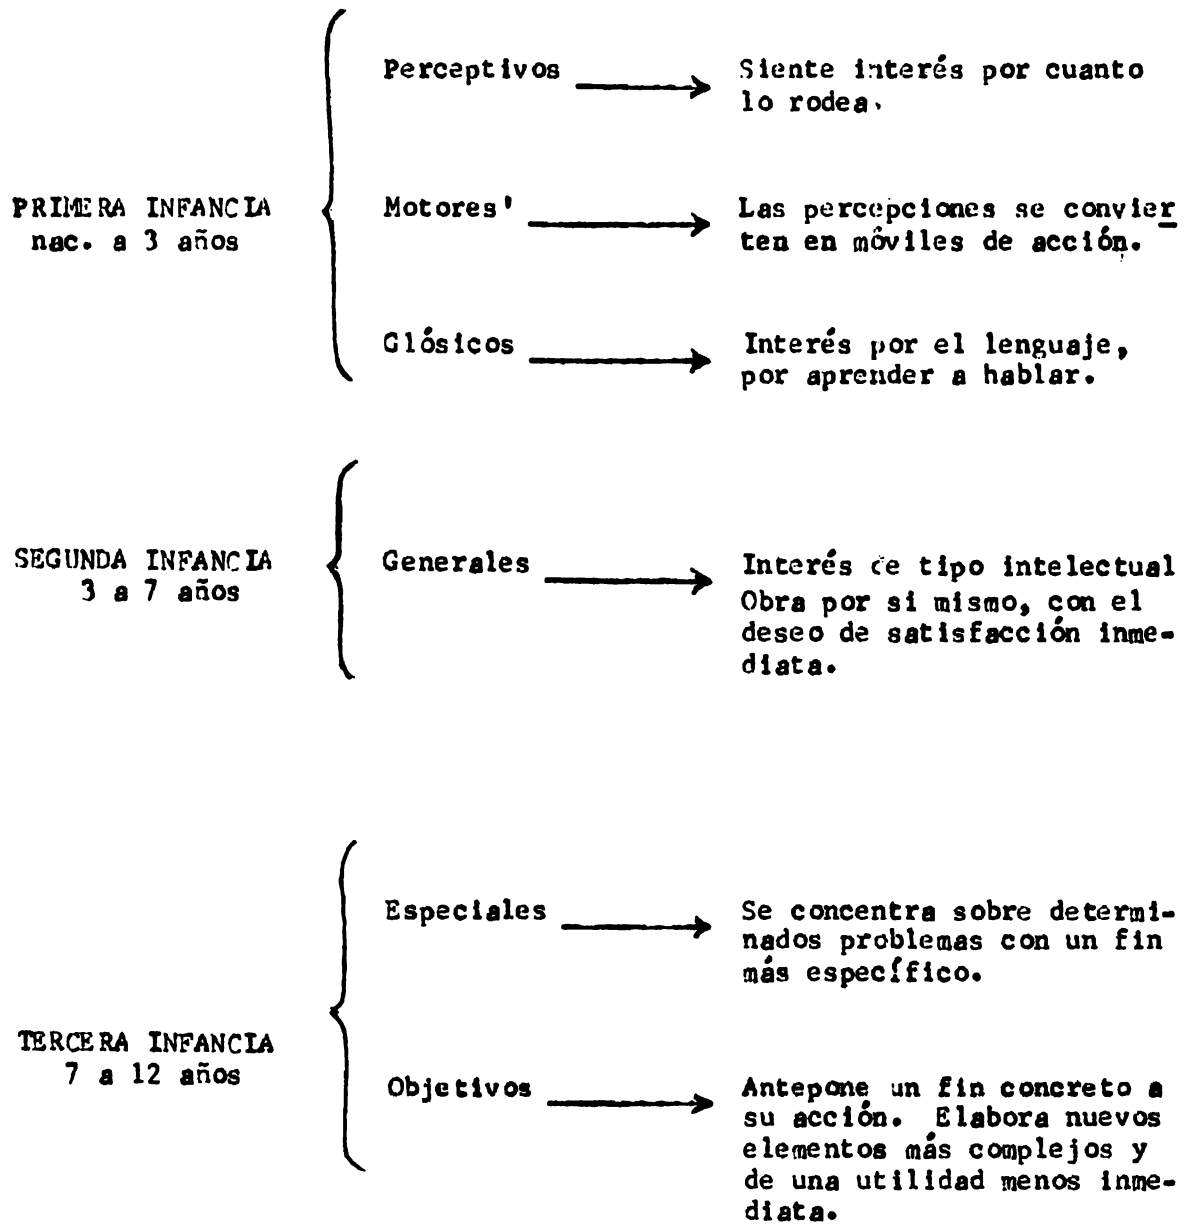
PRIMERA INFANCIA
nac. a 3 años

Perceptivos → Siente interés por cuanto lo rodea.

Motores' → Las percepciones se convierten en móviles de acción.

Glósicos → Interés por el lenguaje, por aprender a hablar.

SEGUNDA INFANCIA
3 a 7 años

Generales → Interés de tipo intelectual Obra por si mismo, con el deseo de satisfacción inmediata.

TERCERA INFANCIA
7 a 12 años

Especiales → Se concentra sobre determinados problemas con un fin más específico.

Objetivos → Antepone un fin concreto a su acción. Elabora nuevos elementos más complejos y de una utilidad menos inmediata.